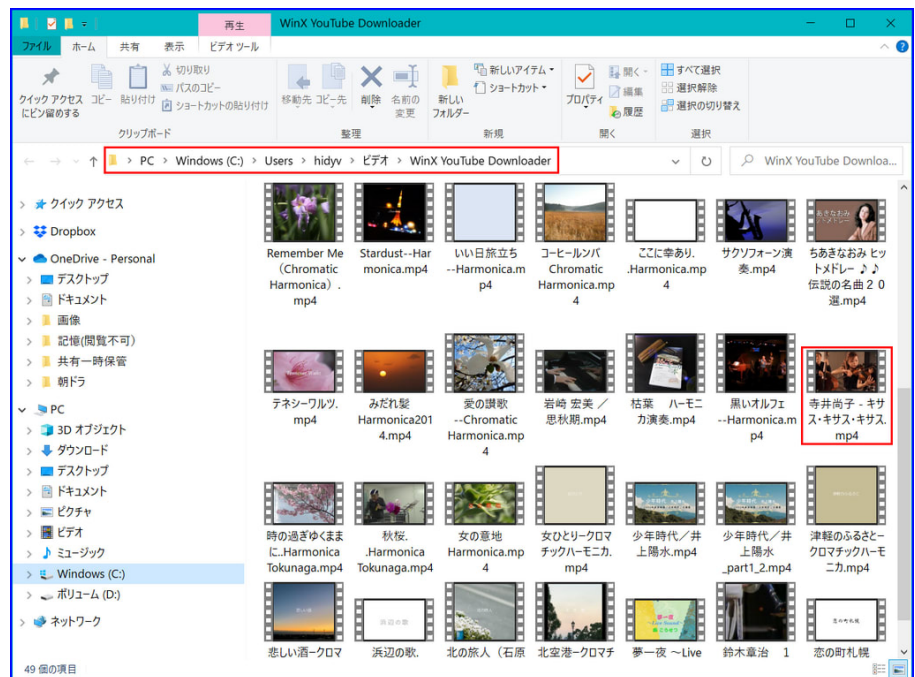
再生 WinX YouTube Downloader

ファイル ホーム 共有 表示 ビデオ ツール

クイック アクセスにピン留めする コピー 貼り付け 切り取り パスのコピー ショートカットの貼り付け
クリップボード

移動先 コピー先 削除 名前の変更
整理

新しいフォルダー 新しいアイテム ショートカット
新規

プロパティ 開く 編集 履歴
開く

すべて選択 選択解除 選択の切り替え
選択

PC > Windows (C:) > Users > hidyv > ビデオ > WinX YouTube Downloader

WinX YouTube Downloa...

クイック アクセス
Dropbox
OneDrive - Personal
デスクトップ
ドキュメント
画像
記憶(閲覧不可)
共有一時保管
朝ドラ
PC
3D オブジェクト
ダウンロード
デスクトップ
ドキュメント
ピクチャ
ビデオ
ミュージック
Windows (C:)
ボリューム (D:)
ネットワーク

Remember Me（Chromatic Harmonica）.mp4
Stardust--Harmonica.mp4
いい日旅立ち--Harmonica.mp4
コーヒールンバ Chromatic Harmonica.mp4
ここに幸あり.Harmonica.mp4
サクソフォーン演奏.mp4
ちあきなおみ ヒットメドレー ♪♪ 伝説の名曲２０選.mp4
テネシーワルツ.mp4
みだれ髪 Harmonica2014.mp4
愛の讃歌--Chromatic Harmonica.mp4
岩崎 宏美 ／ 思秋期.mp4
枯葉 ハーモニカ演奏.mp4
黒いオルフェ--Harmonica.mp4
寺井尚子 - キサス・キサス・キサス.mp4
時の過ぎゆくままに..Harmonica Tokunaga.mp4
秋桜.Harmonica Tokunaga.mp4
女の意地 Harmonica.mp4
女ひとりークロマチックハーモニカ.mp4
少年時代／井上陽水.mp4
少年時代／井上陽水_part1_2.mp4
津軽のふるさと-クロマチックハーモニカ.mp4
悲しい酒ークロマ
浜辺の歌.
北の旅人（石原
北空港ークロマチ
夢一夜 〜Live
鈴木章治 1
恋の町札幌

49 個の項目